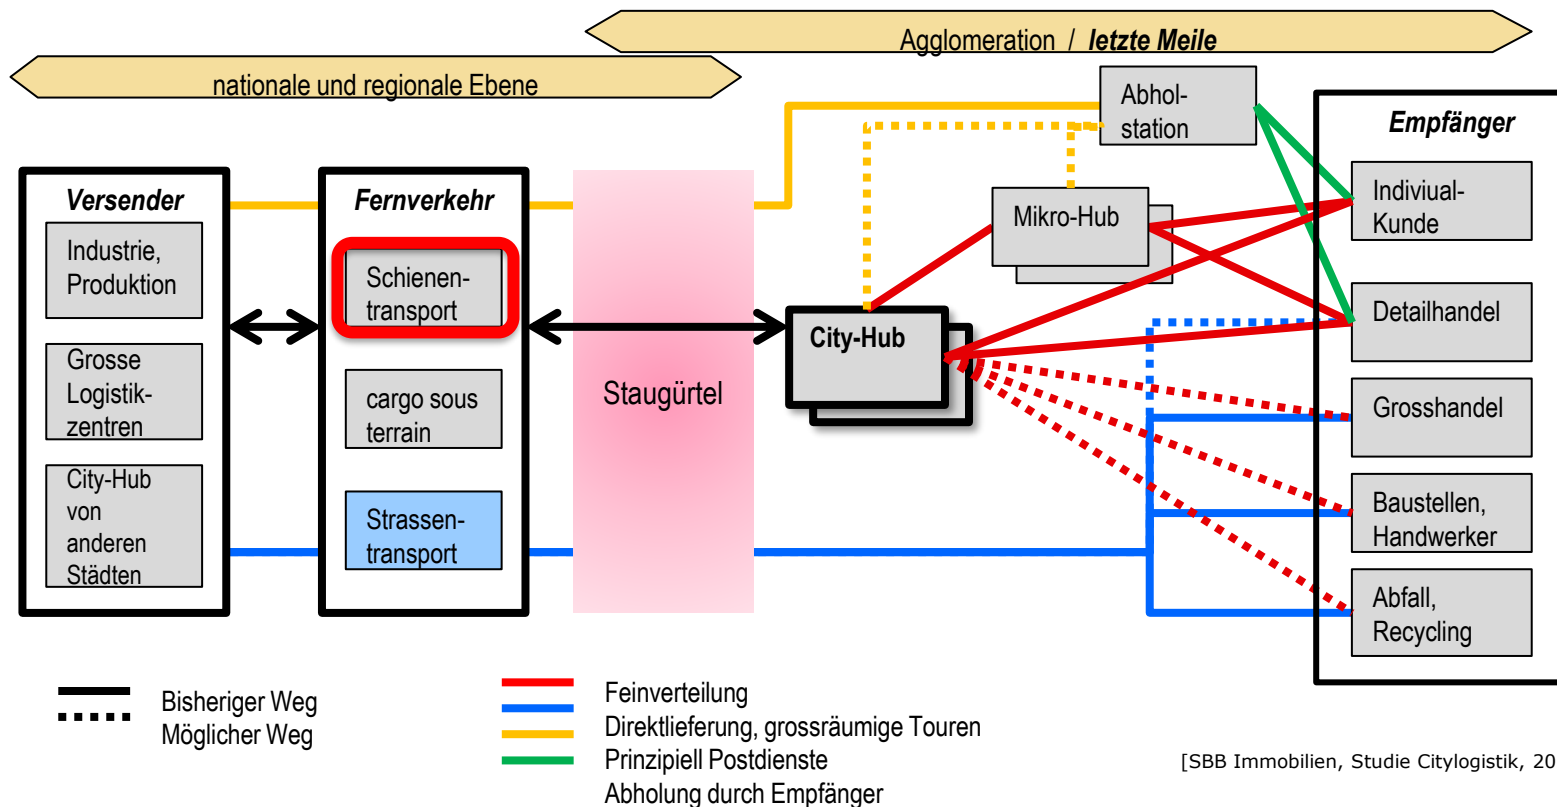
Agglomeration / **letzte Meile**

nationale und regionale Ebene

Abhol-
station

**Empfänger**

Indiviual-
Kunde

Detailhandel

Grosshandel

Baustellen,
Handwerker

Abfall,
Recycling

Mikro-Hub

**City-Hub**

Staugürtel

**Versender**

Industrie,
Produktion

Grosse
Logistik-
zentren

City-Hub
von
anderen
Städten

**Fernverkehr**

Schienen-
transport

cargo sous
terrain

Strassen-
transport

Bisheriger Weg
Möglicher Weg

Feinverteilung
Direktlieferung, grossräumige Touren
Prinzipiell Postdienste
Abholung durch Empfänger

[SBB Immobilien, Studie Citylogistik, 20